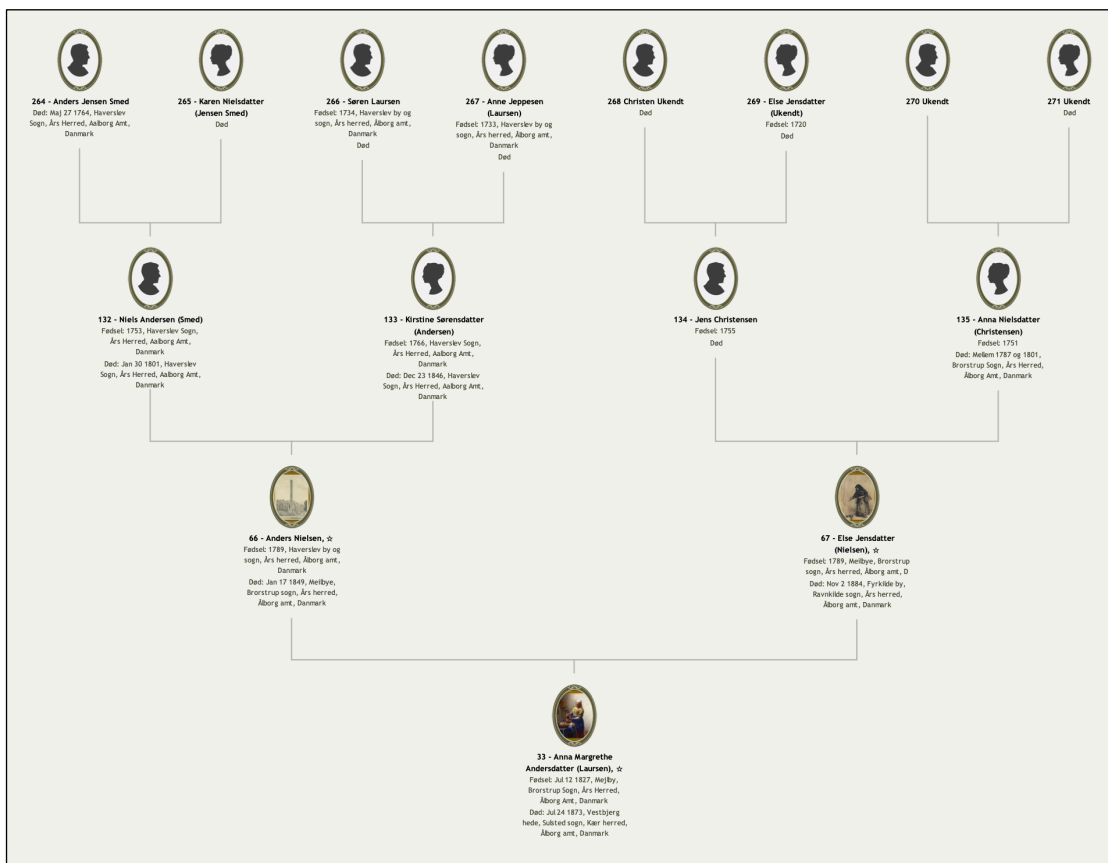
264 - Anders Jensen Smed
Død: Maj 27 1764, Haverslev Sogn, Års Herred, Aalborg Amt, Danmark

265 - Karen Nielsdatter (Jensen Smed)
Død

266 - Søren Laursen
Fødsel: 1734, Haverslev by og sogn, Års herred, Ålborg amt, Danmark
Død

267 - Anne Jeppesen (Laursen)
Fødsel: 1733, Haverslev by og sogn, Års herred, Ålborg amt, Danmark
Død

268 Christen Ukendt
Død

269 - Else Jensdatter (Ukendt)
Fødsel: 1720
Død

270 Ukendt

271 Ukendt
Død

132 - Niels Andersen (Smed)
Fødsel: 1753, Haverslev Sogn, Års Herred, Aalborg Amt, Danmark
Død: Jan 30 1801, Haverslev Sogn, Års Herred, Aalborg Amt, Danmark

133 - Kirstine Sørensdatter (Andersen)
Fødsel: 1766, Haverslev Sogn, Års Herred, Aalborg Amt, Danmark
Død: Dec 23 1846, Haverslev Sogn, Års Herred, Aalborg Amt, Danmark

134 - Jens Christensen
Fødsel: 1755
Død

135 - Anna Nielsdatter (Christensen)
Fødsel: 1751
Død: Mellem 1787 og 1801, Brorstrup Sogn, Års Herred, Ålborg Amt, Danmark

66 - Anders Nielsen, ☆
Fødsel: 1789, Haverslev by og sogn, Års herred, Ålborg amt, Danmark
Død: Jan 17 1849, Mejlbye, Brorstrup sogn, Års herred, Ålborg amt, Danmark

67 - Else Jensdatter (Nielsen), ☆
Fødsel: 1789, Mejlbye, Brorstrup sogn, Års herred, Ålborg amt, D
Død: Nov 2 1884, Fyrkilde by, Ravnkilde sogn, Års herred, Ålborg amt, Danmark

33 - Anna Margrethe Andersdatter (Laursen), ☆
Fødsel: Jul 12 1827, Mejlby, Brorstrup Sogn, Års Herred, Ålborg Amt, Danmark
Død: Jul 24 1873, Vestbjerg hede, Sulsted sogn, Kær herred, Ålborg amt, Danmark